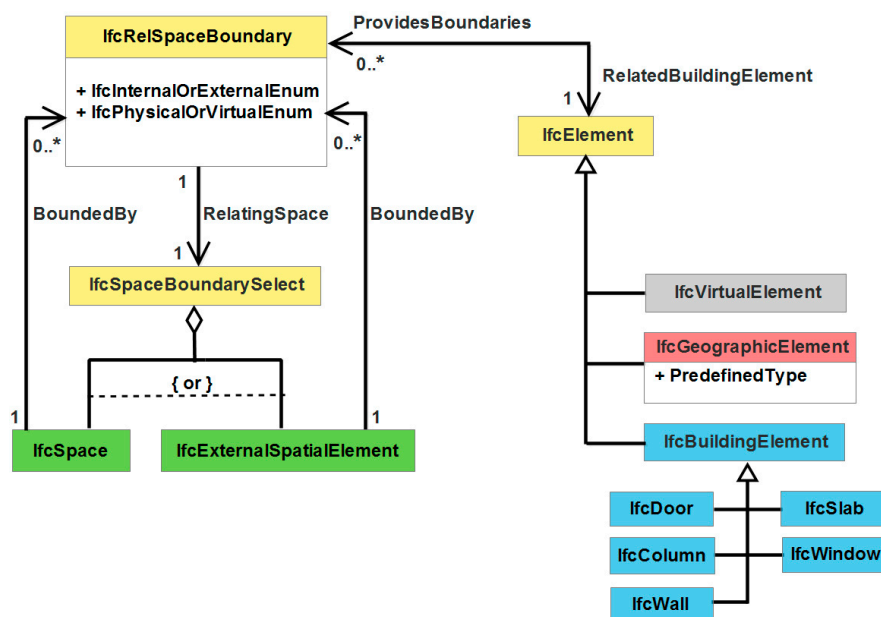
IfcRelSpaceBoundary

+ IfcInternalOrExternalEnum
+ IfcPhysicalOrVirtualEnum

ProvidesBoundaries

0..*

RelatedBuildingElement

1

IfcElement

0..*

0..*

1

BoundedBy

RelatingSpace

BoundedBy

1

IfcSpaceBoundarySelect

{ or }

1

1

IfcSpace

IfcExternalSpatialElement

IfcVirtualElement

IfcGeographicElement

+ PredefinedType

IfcBuildingElement

IfcDoor

IfcSlab

IfcColumn

IfcWindow

IfcWall